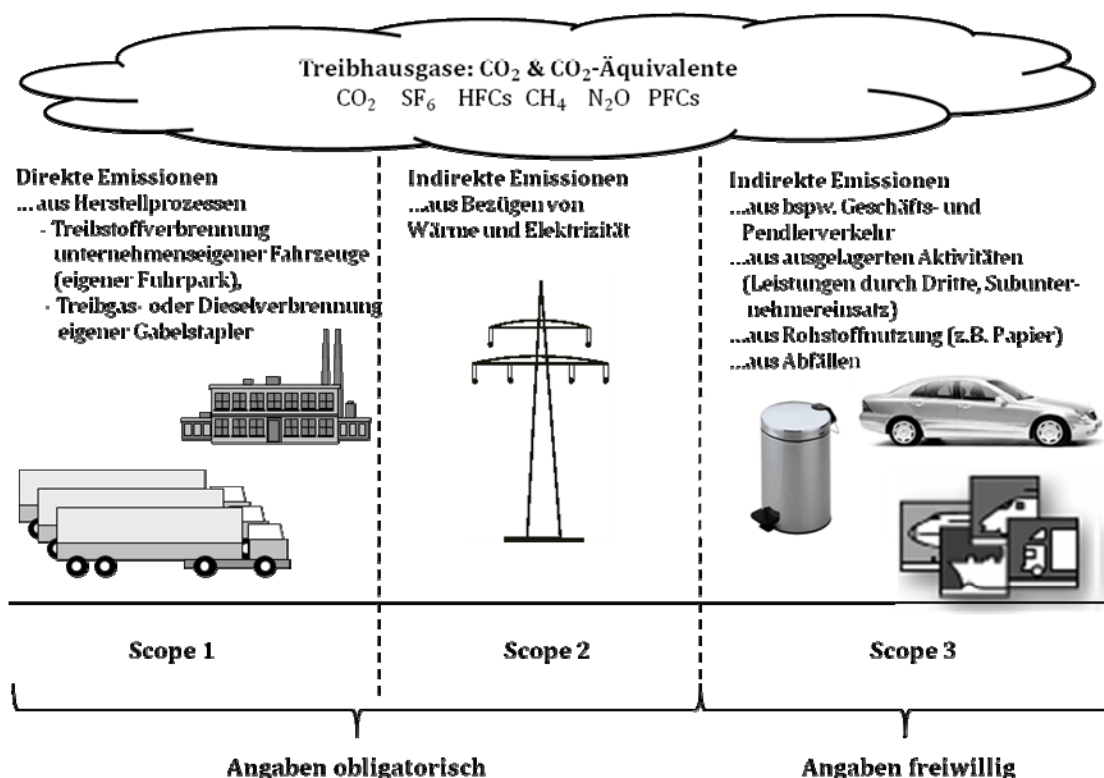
Treibhausgase: $CO_2$ & $CO_2$-Äquivalente
$CO_2$ $SF_6$ HFCs $CH_4$ $N_2O$ PFCs

Direkte Emissionen
...aus Herstellprozessen
- Treibstoffverbrennung unternehmenseigener Fahrzeuge (eigener Fuhrpark),
- Treibgas- oder Dieselverbrennung eigener Gabelstapler

Indirekte Emissionen
...aus Bezügen von Wärme und Elektrizität

Indirekte Emissionen
...aus bspw. Geschäfts- und Pendlerverkehr
...aus ausgelagerten Aktivitäten (Leistungen durch Dritte, Subunternehmereinsatz)
...aus Rohstoffnutzung (z.B. Papier)
...aus Abfällen

Scope 1

Scope 2

Scope 3

Angaben obligatorisch

Angaben freiwillig